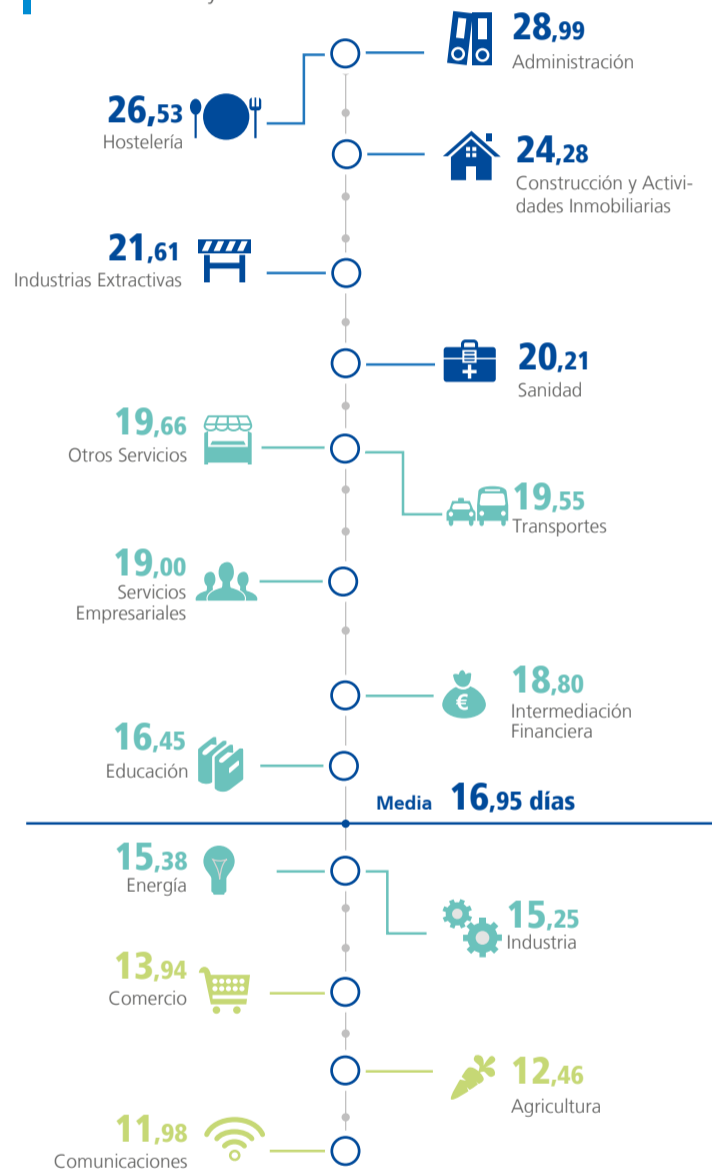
28,99
Administración

26,53
Hostelería

24,28
Construcción y Actividades Inmobiliarias

21,61
Industrias Extractivas

20,21
Sanidad

19,66
Otros Servicios

19,55
Transportes

19,00
Servicios Empresariales

18,80
Intermediación Financiera

16,45
Educación

Media 16,95 días

15,38
Energía

15,25
Industria

13,94
Comercio

12,46
Agricultura

11,98
Comunicaciones